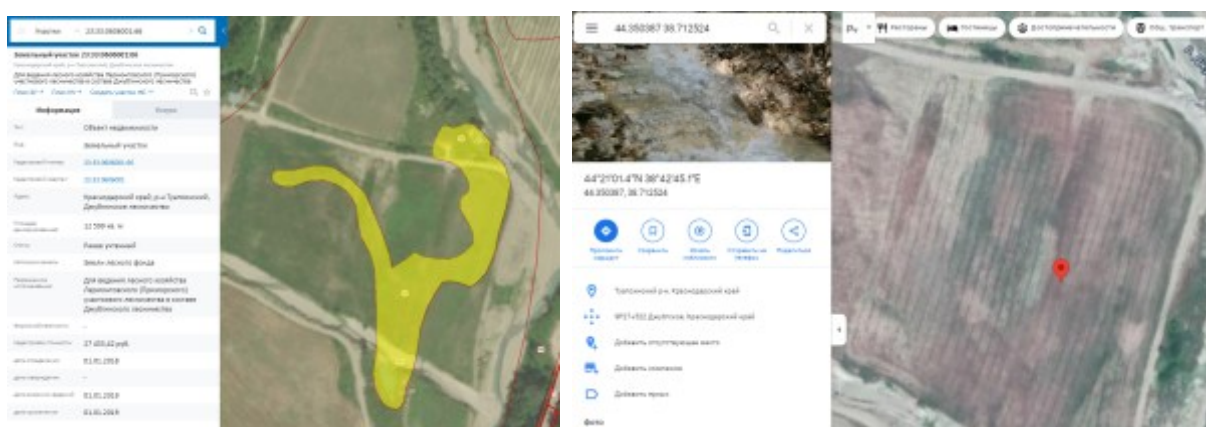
Участки 23:33:0606001:46

Земельный участок 23:33:0606001:46

Краснодарский край, р-н Туапсинский, Джубгское лесничество

Для ведения лесного хозяйства Хармыковского (Туапсинского) участкового лесничества в составе Джубгского лесничества

Информация

| Тип | Объект недвижимости |
|---|---|
| Вид | Земельный участок |
| Кадастровый номер | 23:33:0606001:46 |
| Кадастровый квартал | 23:33:0606001 |
| Адрес | Краснодарский край, р-н Туапсинский, Джубгское лесничество |
| Площадь декларированная | 32 599 кв. м |
| Статус | Ранее учтенный |
| Категория земель | Земли лесного фонда |
| Разрешенное использование | Для ведения лесного хозяйства Хармыковского (Туапсинского) участкового лесничества в составе Джубгского лесничества |
| Форма собственности | – |
| Кадастровая стоимость | 27 400,42 руб. |
| Дата определения КС | 01.01.2018 |
| Дата внесения | – |
| Дата применения КС | 01.01.2018 |
| | 01.01.2019 |

44.350387,38.712524

44°21'01.4"N 38°42'45.1"E
44.350387, 38.712524

Проложить маршрут
Сохранить
Рядом
Отправить на телефон
Поделиться

Туапсинский р-н, Краснодарский край

9FC7+552 Джубга, Краснодарский край

Добавить отсутствующее место

Добавить компанию

Добавить ярлык

Фото

Ру
Рестораны
Гостиницы
Достопримечательности
Общ. транспорт